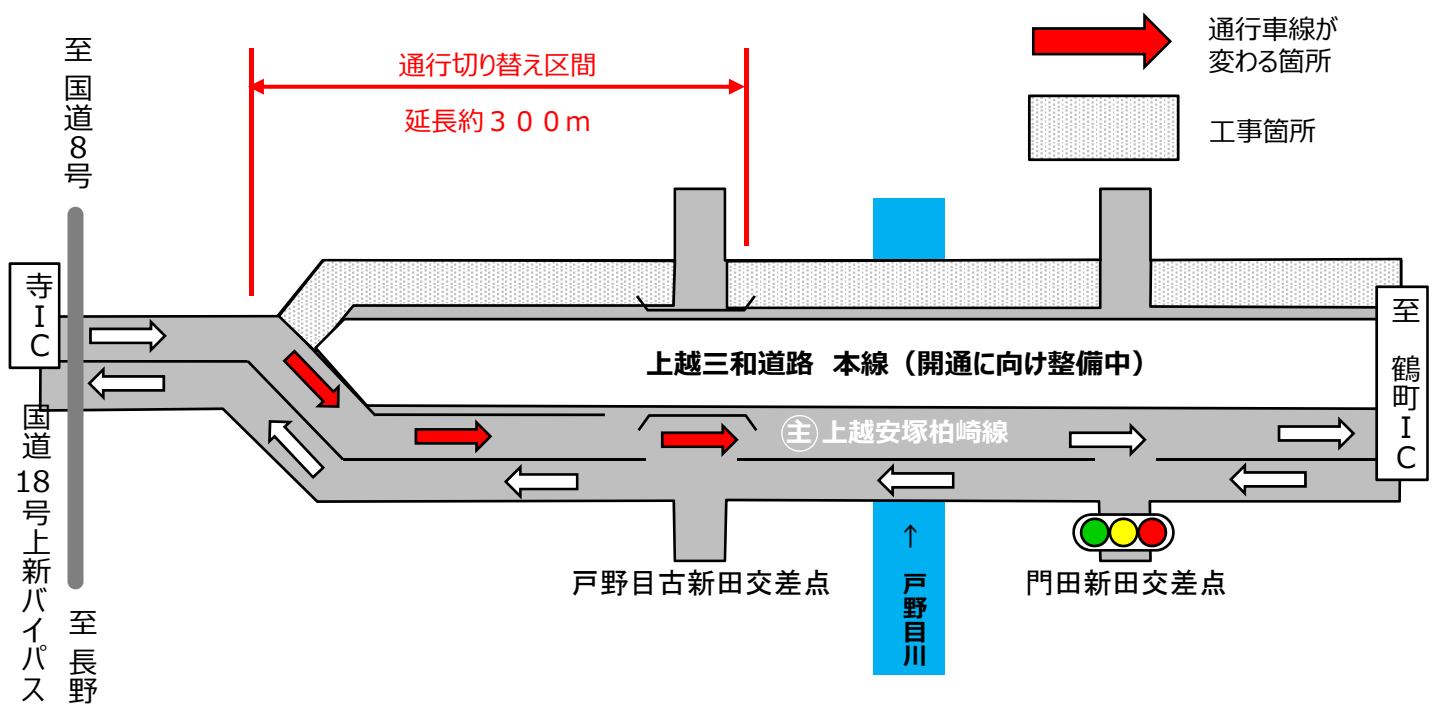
至 国道8号

通行切り替え区間

延長約300m

通行車線が変わる箇所

工事箇所

寺IC

国道18号上新バイパス

至 長野

上越三和道路 本線（開通に向け整備中）

㊟ 上越安塚柏崎線

至 鶴町IC

戸野目古新田交差点

↑ 戸野目川

門田新田交差点